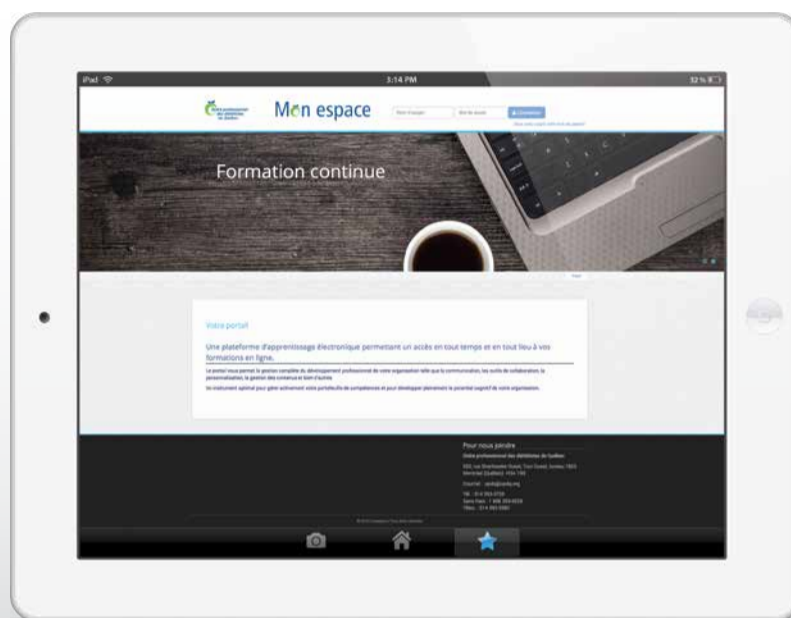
iPad
3:14 PM
32 %

Mon espace

Connexion

Formation continue

Votre portail

Une plateforme d'apprentissage électronique permettant un accès en tout temps et en tout lieu à vos formations en ligne.

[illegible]

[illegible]

Pour nous joindre

Ordre professionnel des diététistes du Québec

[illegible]